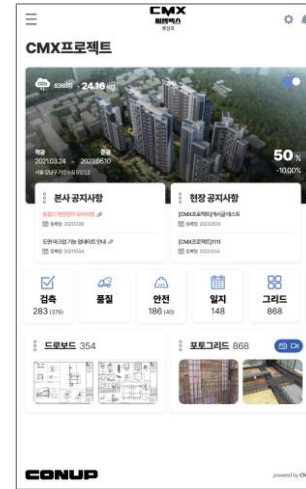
CMX

CMX프로젝트

83889 · 24.16 kg

착공 2021.03.24 ~ 준공 2023.08.10

50 %
-10.00%

본사 공지사항

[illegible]

도면 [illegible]

현장 공지사항

[CMX프로젝트] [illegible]

[CMX프로젝트] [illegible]

검측 283 (378)

품질

안전 186 (40)

일지 148

그리드 868

드로보드 354

포토그리드 868

CONUP

powered by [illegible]